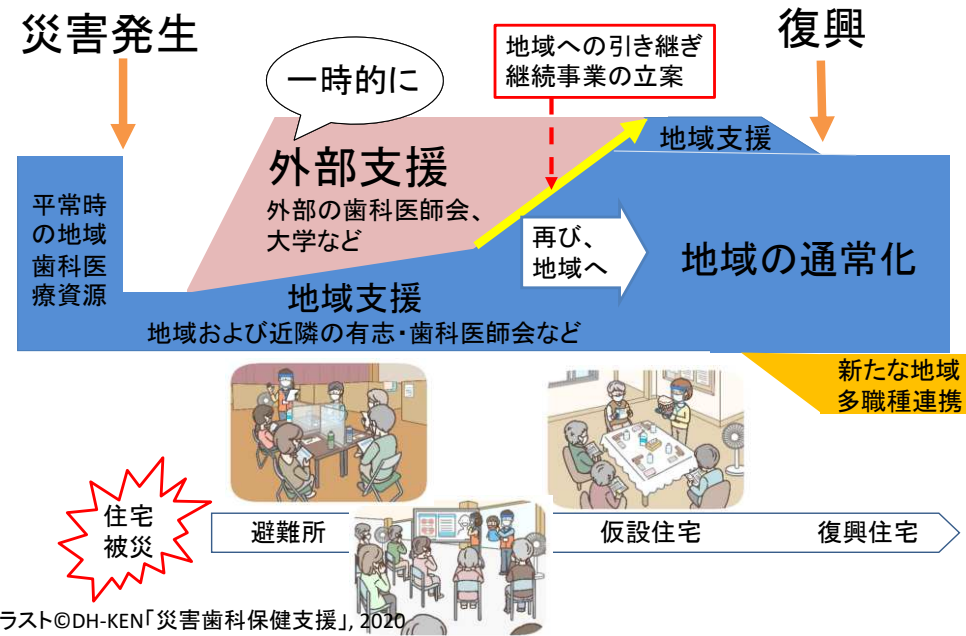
災害発生

復興

一時的に

地域への引き継ぎ
継続事業の立案

地域支援

外部支援
外部の歯科医師会、大学など

平常時の地域歯科医療資源

再び、地域へ

地域の通常化

地域支援
地域および近隣の有志・歯科医師会など

新たな地域
多職種連携

住宅被災

避難所

仮設住宅

復興住宅

ラスト©DH-KEN「災害歯科保健支援」, 2020